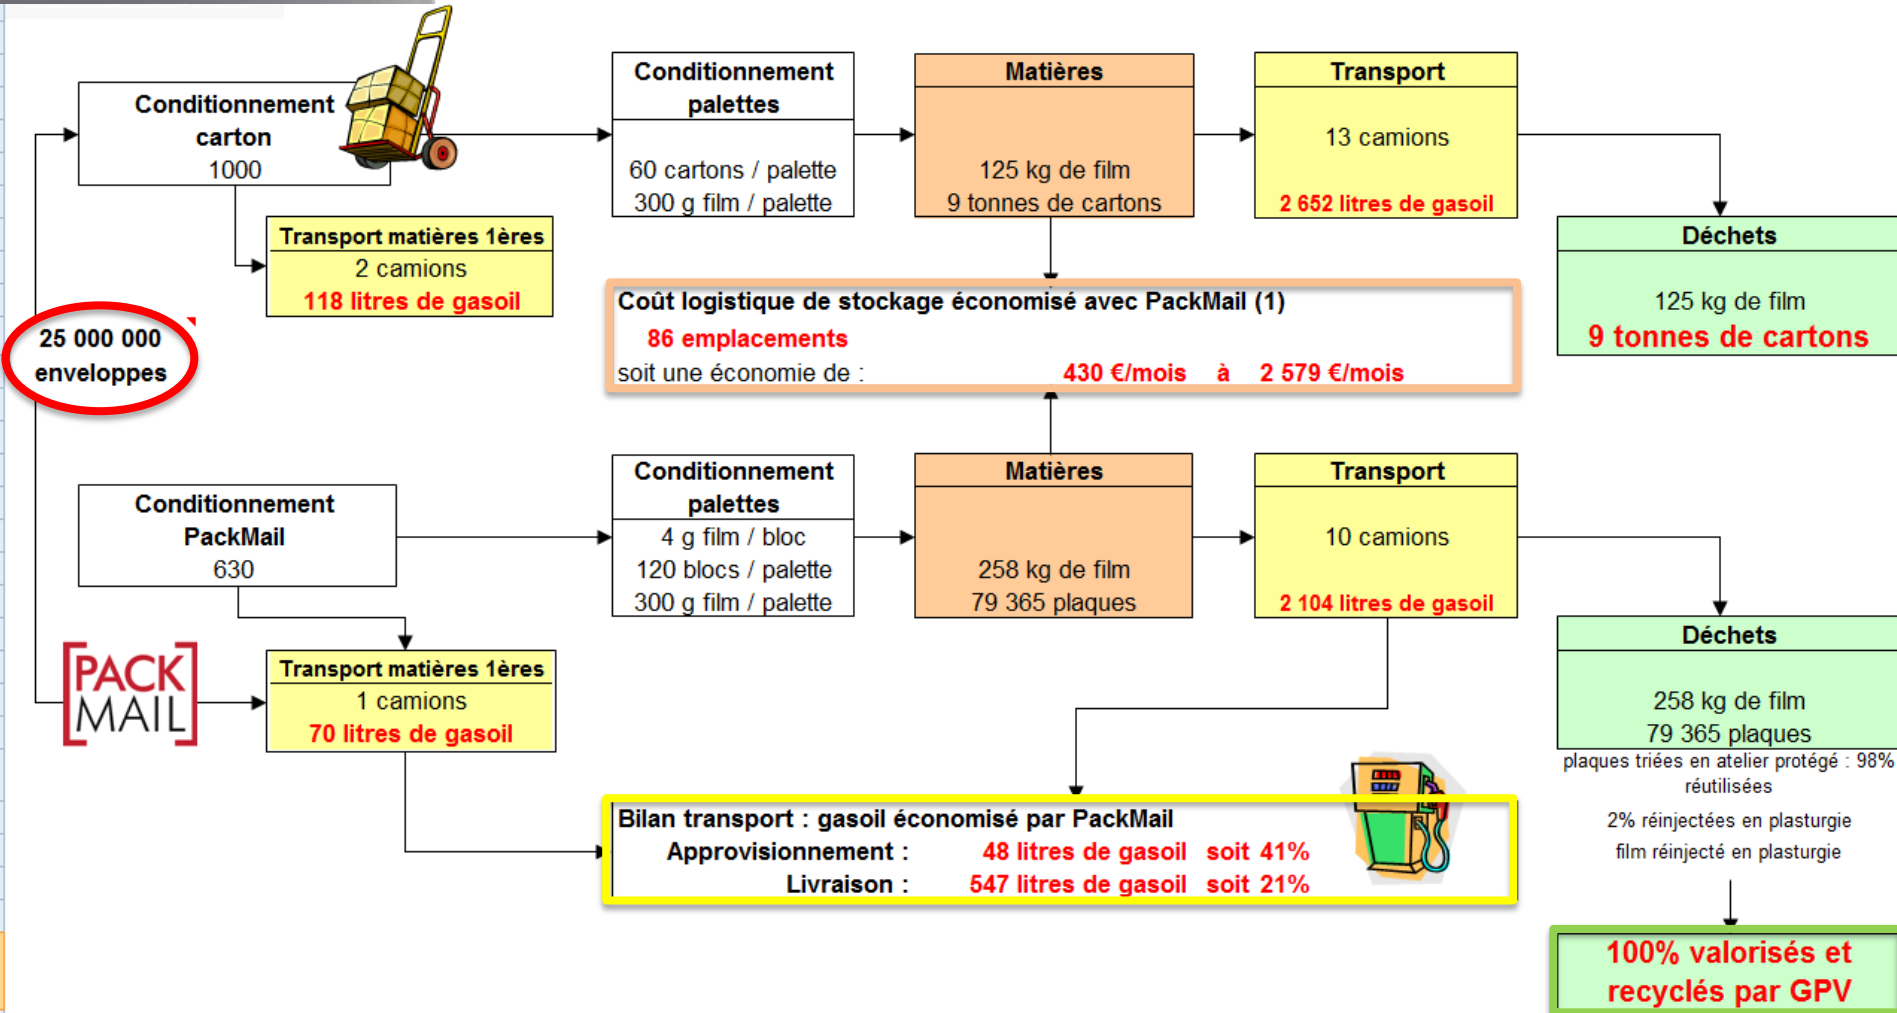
Conditionnement carton
1000

Transport matières 1ères
2 camions
118 litres de gasoil

Conditionnement palettes
60 cartons / palette
300 g film / palette

Matières
125 kg de film
9 tonnes de cartons

Transport
13 camions
2 652 litres de gasoil

Déchets
125 kg de film
9 tonnes de cartons

25 000 000 enveloppes

Coût logistique de stockage économisé avec PackMail (1)
86 emplacements
soit une économie de : 430 €/mois à 2 579 €/mois

Conditionnement PackMail
630

Conditionnement palettes
4 g film / bloc
120 blocs / palette
300 g film / palette

Matières
258 kg de film
79 365 plaques

Transport
10 camions
2 104 litres de gasoil

Déchets
258 kg de film
79 365 plaques
plaques triées en atelier protégé : 98% réutilisées
2% réinjectées en plasturgie
film réinjecté en plasturgie

PACK MAIL

Transport matières 1ères
1 camions
70 litres de gasoil

Bilan transport : gasoil économisé par PackMail
Approvisionnement : 48 litres de gasoil soit 41%
Livraison : 547 litres de gasoil soit 21%

100% valorisés et recyclés par GPV